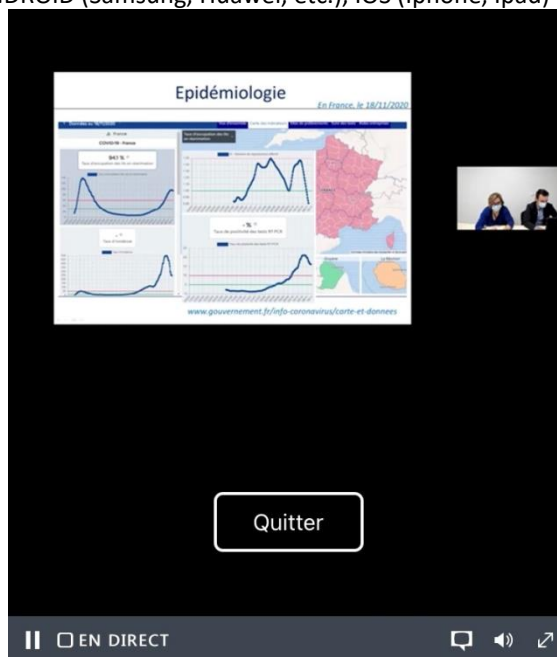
DROID (Samsung, Huawei, etc.), iOS (iphone, ipad)

Epidémiologie

En France, le 18/11/2020

France

COVID-19 - France

94,1 %

www.gouvernement.fr/info-coronavirus/carte-et-donnees

Quitter

EN DIRECT